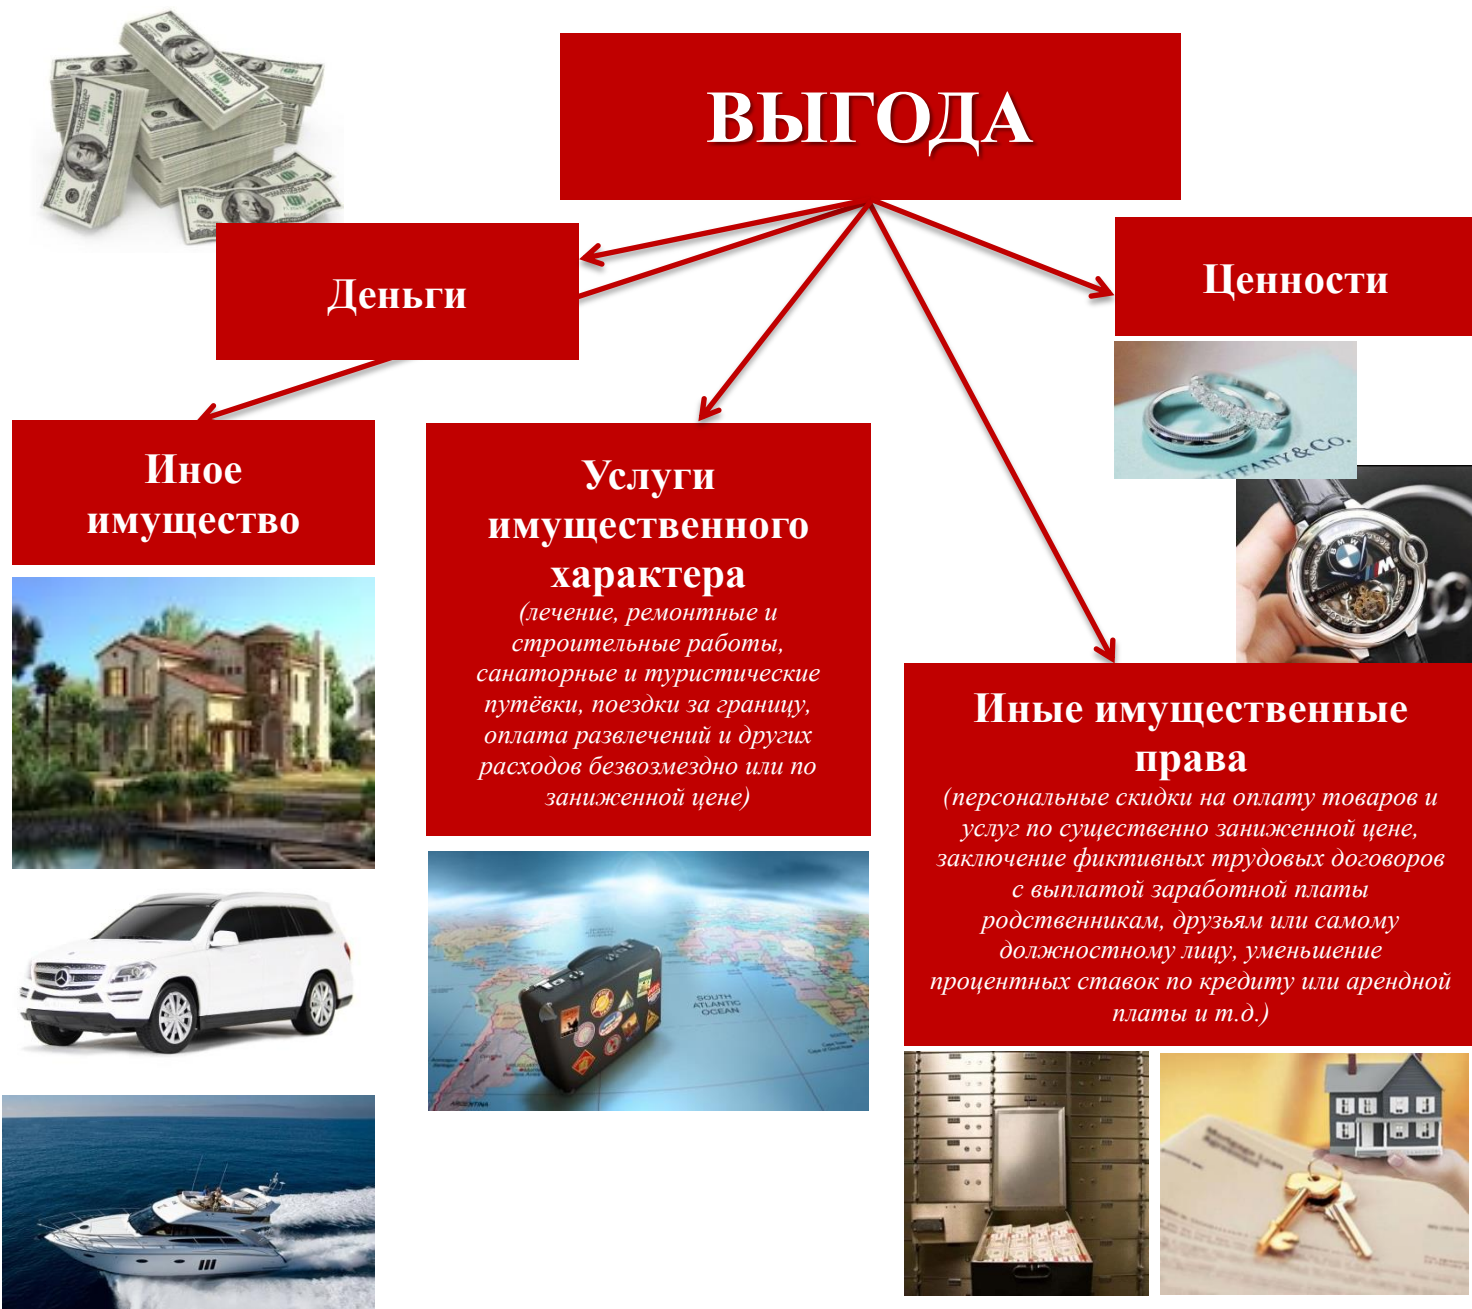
ВЫГОДА

Деньги

Ценности

Иное имущество

Услуги имущественного характера
(лечение, ремонтные и строительные работы, санаторные и туристические путёвки, поездки за границу, оплата развлечений и других расходов безвозмездно или по заниженной цене)

Иные имущественные права
(персональные скидки на оплату товаров и услуг по существенно заниженной цене, заключение фиктивных трудовых договоров с выплатой заработной платы родственникам, друзьям или самому должностному лицу, уменьшение процентных ставок по кредиту или арендной платы и т.д.)

TIFFANY&CO.

SOUTH ATLANTIC OCEAN